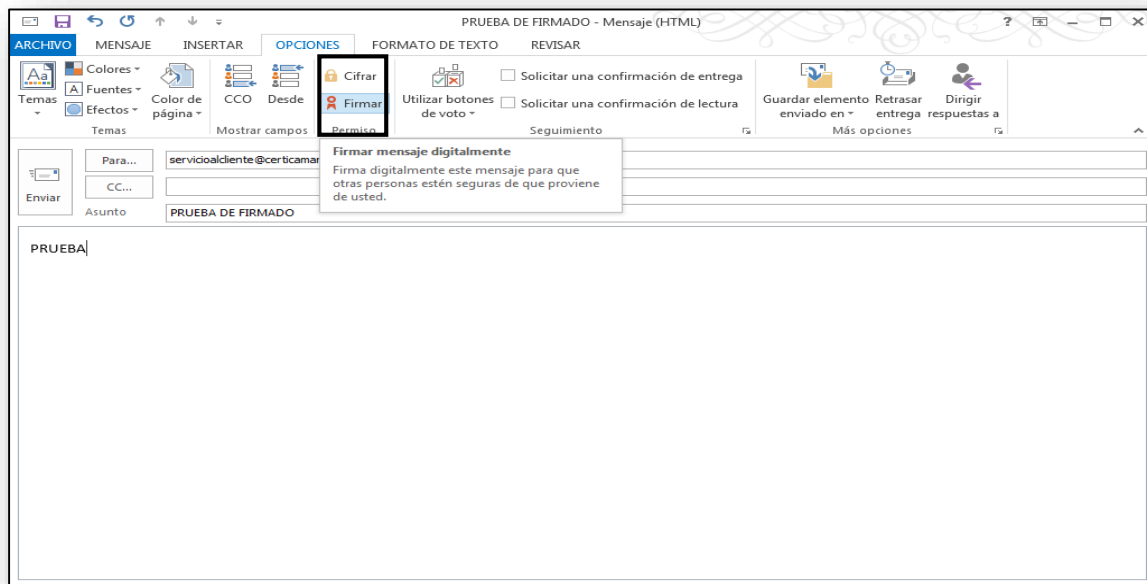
PRUEBA DE FIRMADO - Mensaje (HTML)

ARCHIVO MENSAJE INSERTAR OPCIONES FORMATO DE TEXTO REVISAR

Temas Colores Fuentes Efectos Color de página
Temas

CCO Desde
Mostrar campos

Cifrar
Firmar
Permiso

Utilizar botones de voto
Solicitar una confirmación de entrega
Solicitar una confirmación de lectura
Seguimiento

Guardar elemento enviado en
Retrasar entrega
Dirigir respuestas a
Más opciones

Firmar mensaje digitalmente
Firma digitalmente este mensaje para que otras personas estén seguras de que proviene de usted.

Enviar
Para... servicioalcliente@certicamar
CC...
Asunto PRUEBA DE FIRMADO

PRUEBA